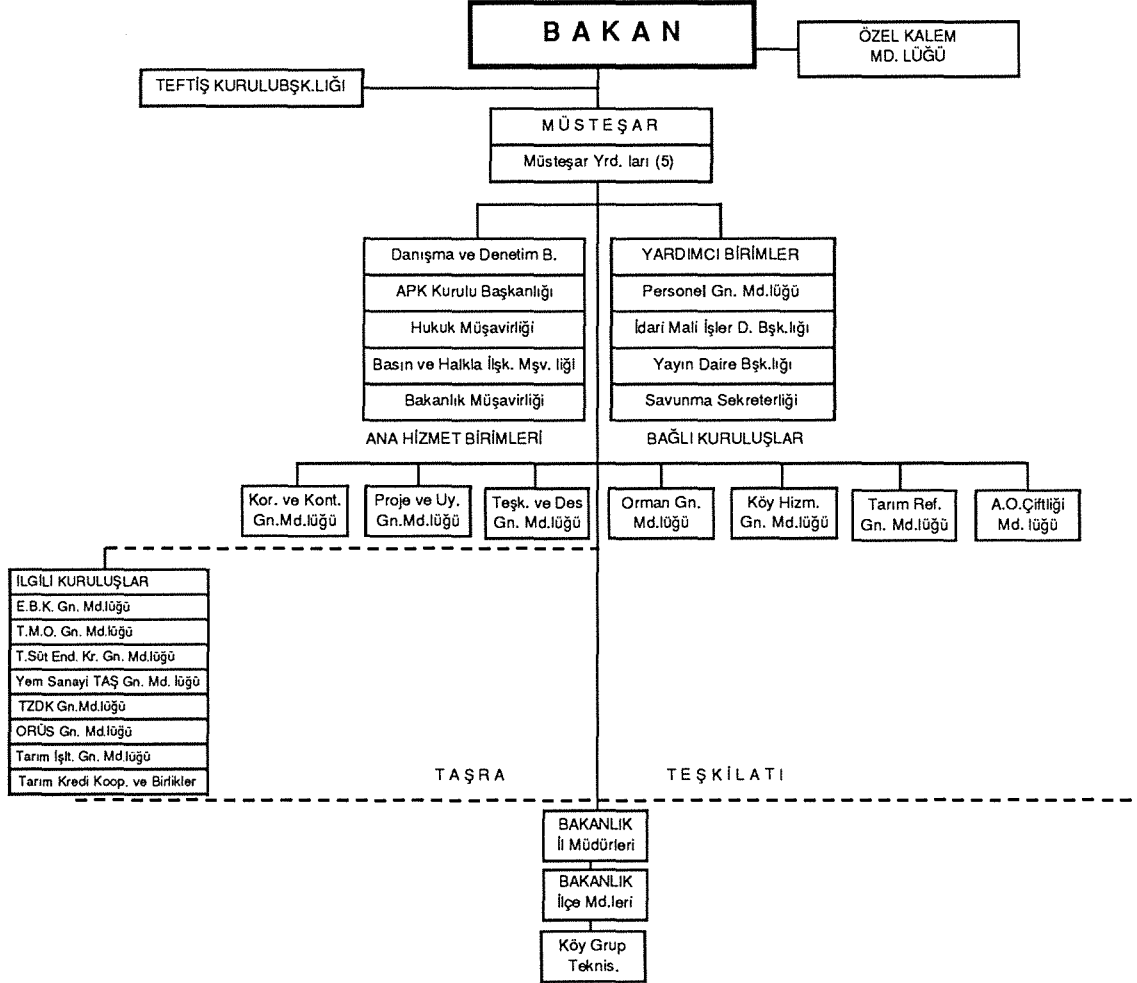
B A K A N

ÖZEL KALEM MD. LÜĞÜ

TEFTİŞ KURULUBŞK.LIĞI

M Ü S T E Ş A R

Müsteşar Yrd. ları (5)

Danışma ve Denetim B.

APK Kurulu Başkanlığı

Hukuk Müşavirliği

Basın ve Halkla İlşk. Mşv. liği

Bakanlık Müşavirliği

YARDIMCI BİRİMLER

Personel Gn. Md.lüğü

İdari Mali İşler D. Bşk.lığı

Yayın Daire Bşk.lığı

Savunma Sekreterliği

ANA HİZMET BİRİMLERİ

BAĞLI KURULUŞLAR

Kor. ve Kont. Gn.Md.lüğü

Proje ve Uy. Gn.Md.lüğü

Teşk. ve Des Gn. Md.lüğü

Orman Gn. Md.lüğü

Köy Hizm. Gn. Md.lüğü

Tarım Ref. Gn. Md.lüğü

A.O.Çiftliği Md. lüğü

İLGİLİ KURULUŞLAR

E.B.K. Gn. Md.lüğü

T.M.O. Gn. Md.lüğü

T.Süt End. Kr. Gn. Md.lüğü

Yem Sanayi TAŞ Gn. Md. lüğü

TZDK Gn.Md.lüğü

ORÜS Gn. Md.lüğü

Tarım İşlt. Gn. Md.lüğü

Tarım Kredi Koop. ve Birlikler

T A Ş R A

T E Ş K İ L A T I

BAKANLIK İl Müdürleri

BAKANLIK İlçe Md.leri

Köy Grup Teknis.